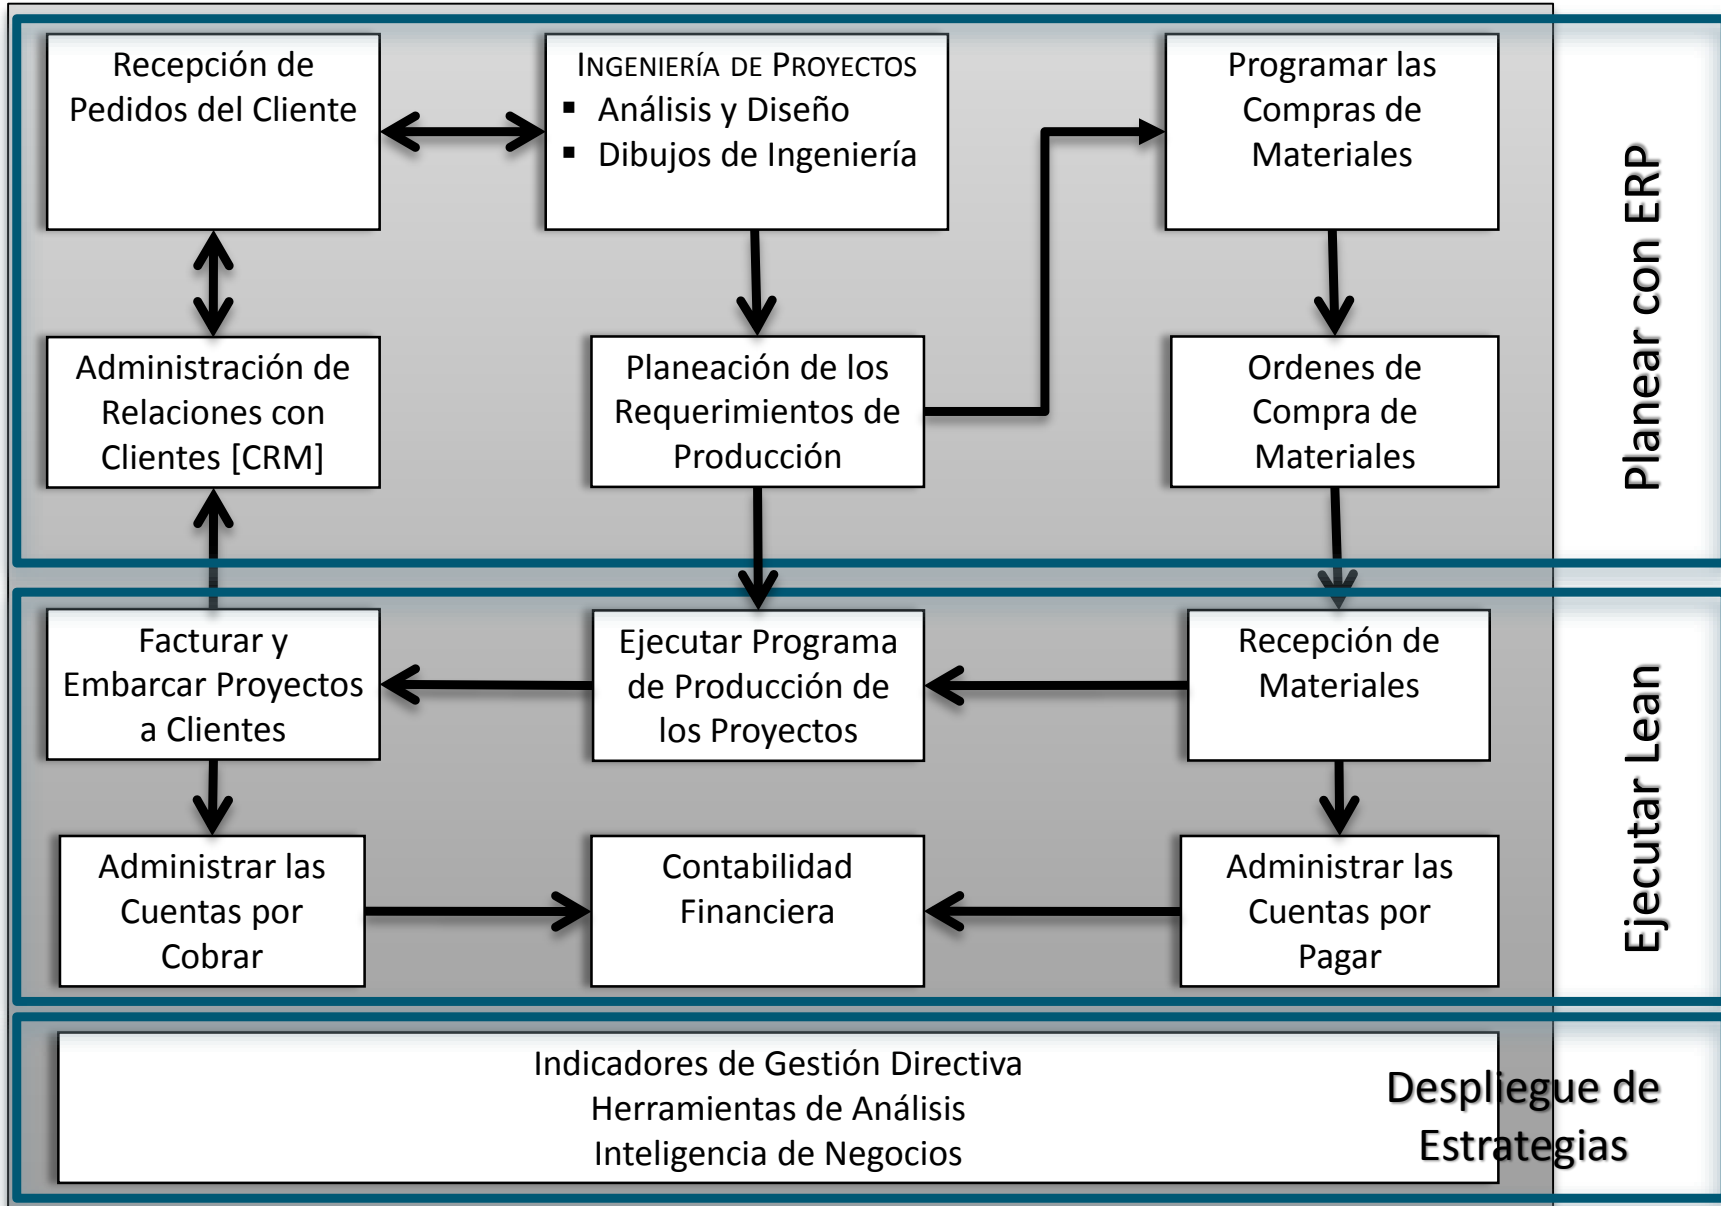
Recepción de Pedidos del Cliente

INGENIERÍA DE PROYECTOS
▪ Análisis y Diseño
▪ Dibujos de Ingeniería

Programar las Compras de Materiales

Administración de Relaciones con Clientes [CRM]

Planeación de los Requerimientos de Producción

Ordenes de Compra de Materiales

Planear con ERP

Facturar y Embarcar Proyectos a Clientes

Ejecutar Programa de Producción de los Proyectos

Recepción de Materiales

Administrar las Cuentas por Cobrar

Contabilidad Financiera

Administrar las Cuentas por Pagar

Ejecutar Lean

Indicadores de Gestión Directiva
Herramientas de Análisis
Inteligencia de Negocios

Despliegue de Estrategias